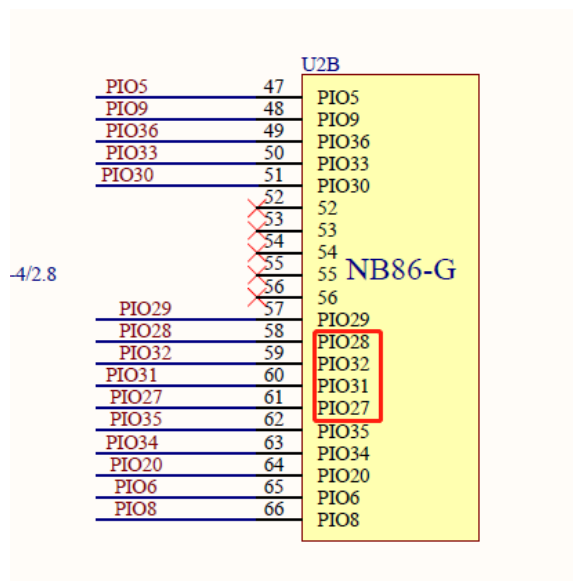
U2B

-4/2.8

PIO5 47 PIO5
PIO9 48 PIO9
PIO36 49 PIO36
PIO33 50 PIO33
PIO30 51 PIO30
52 52
53 53
54 54
55 55
56 56
PIO29 57 PIO29
PIO28 58 PIO28
PIO32 59 PIO32
PIO31 60 PIO31
PIO27 61 PIO27
PIO35 62 PIO35
PIO34 63 PIO34
PIO20 64 PIO20
PIO6 65 PIO6
PIO8 66 PIO8

NB86-G